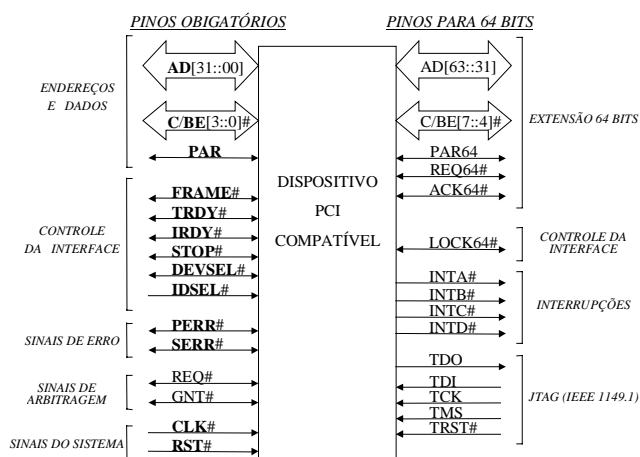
PINOS OBIGATÓRIOS

PINOS PARA 64 BITS

ENDEREÇOS E DADOS

AD[31::00]

C/BE[3::0]#

PAR

CONTROLE DA INTERFACE

FRAME#

TRDY#

IRDY#

STOP#

DEVSEL#

IDSEL#

SINAIS DE ERRO

PERR#

SERR#

SINAIS DE ARBITRAGEM

REQ#

GNT#

SINAIS DO SISTEMA

CLK#

RST#

DISPOSITIVO PCI COMPATÍVEL

AD[63::31]

C/BE[7::4]#

EXTENSÃO 64 BITS

PAR64

REQ64#

ACK64#

LOCK64#

CONTROLE DA INTERFACE

INTA#

INTB#

INTC#

INTD#

INTERRUPÇÕES

TDO

TDI

TCK

TMS

TRST#

JTAG (IEEE 1149.1)